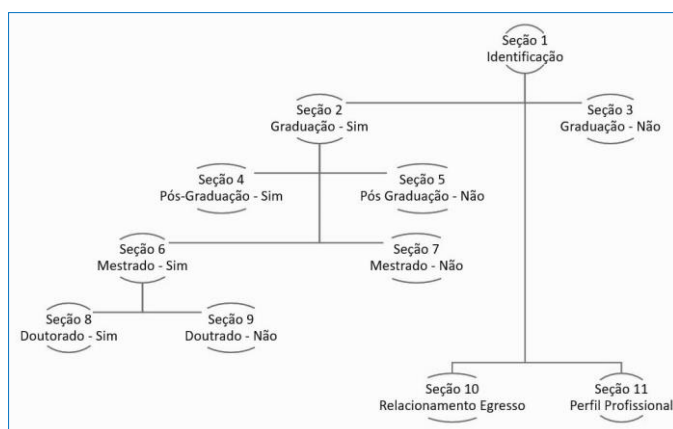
Seção 1
Identificação

Seção 2
Graduação - Sim

Seção 3
Graduação - Não

Seção 4
Pós-Graduação - Sim

Seção 5
Pós Graduação - Não

Seção 6
Mestrado - Sim

Seção 7
Mestrado - Não

Seção 8
Doutorado - Sim

Seção 9
Doutrado - Não

Seção 10
Relacionamento Egresso

Seção 11
Perfil Profissional